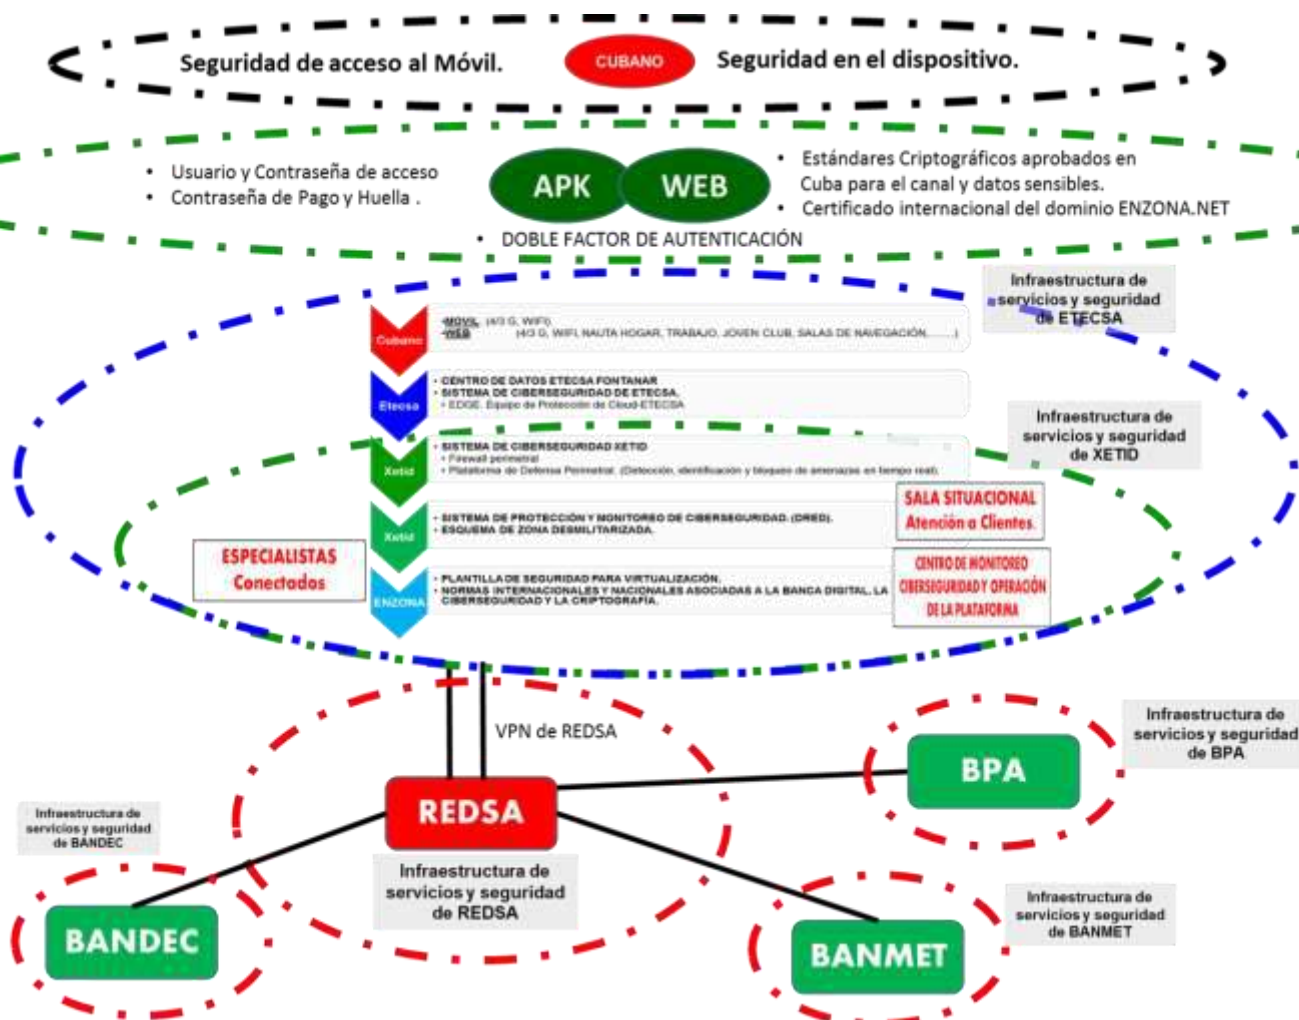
Seguridad de acceso al Móvil.

CUBANO

Seguridad en el dispositivo.

• Usuario y Contraseña de acceso
• Contraseña de Pago y Huella .

APK

WEB

• Estándares Criptográficos aprobados en Cuba para el canal y datos sensibles.
• Certificado internacional del dominio ENZONA.NET

• DOBLE FACTOR DE AUTENTICACIÓN

Infraestructura de servicios y seguridad de ETECSA

Cubano

MOVIL (4/3 G, WIFI)
WEB (4/3 G, WIFI, NAUTA HOGAR, TRABAJO, JOVEN CLUB, SALAS DE NAVEGACIÓN.......)

Etecsa

• CENTRO DE DATOS ETECSA FONTANAR
• SISTEMA DE CIBERSEGURIDAD DE ETECSA.
• EDGE. Equipo de Protección de Cloud-ETECSA

Infraestructura de servicios y seguridad de XETID

Xetid

• SISTEMA DE CIBERSEGURIDAD XETID
• Firewall perimetral
• Plataforma de Defensa Perimetral. (Detección, identificación y bloqueo de amenazas en tiempo real)

Xetid

• SISTEMA DE PROTECCIÓN Y MONITOREO DE CIBERSEGURIDAD. (DRED).
• ESQUEMA DE ZONA DESMILITARIZADA.

SALA SITUACIONAL
Atención a Clientes

ESPECIALISTAS
Conectados

ENZONA

• PLANTILLA DE SEGURIDAD PARA VIRTUALIZACIÓN.
• NORMAS INTERNACIONALES Y NACIONALES ASOCIADAS A LA BANCA DIGITAL, LA CIBERSEGURIDAD Y LA CRIPTOGRAFÍA.

CENTRO DE MONITOREO CIBERSEGURIDAD Y OPERACIÓN DE LA PLATAFORMA

VPN de REDSA

Infraestructura de servicios y seguridad de BPA

BPA

REDSA

Infraestructura de servicios y seguridad de BANDEC

Infraestructura de servicios y seguridad de REDSA

Infraestructura de servicios y seguridad de BANMET

BANDEC

BANMET